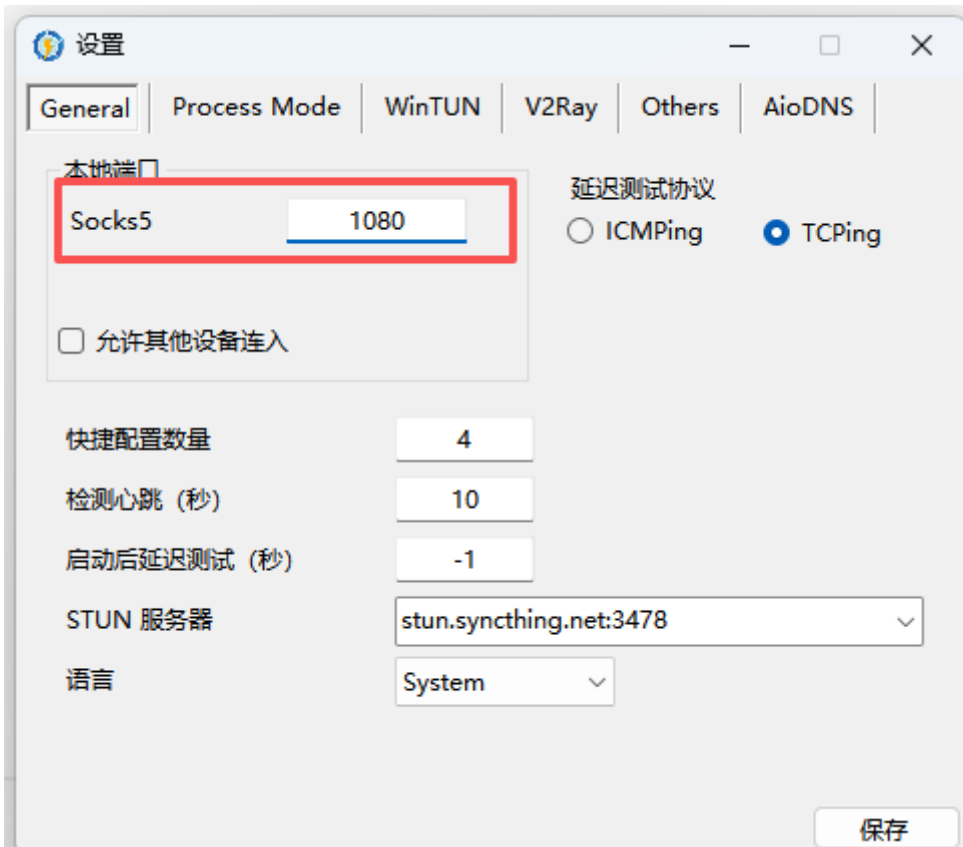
设置

General | Process Mode | WinTUN | V2Ray | Others | AioDNS

本地端口

Socks5 1080

允许其他设备连入

延迟测试协议

ICMPing TCPing

快捷配置数量 4

检测心跳（秒） 10

启动后延迟测试（秒） -1

STUN 服务器 stun.syncthing.net:3478

语言 System

保存